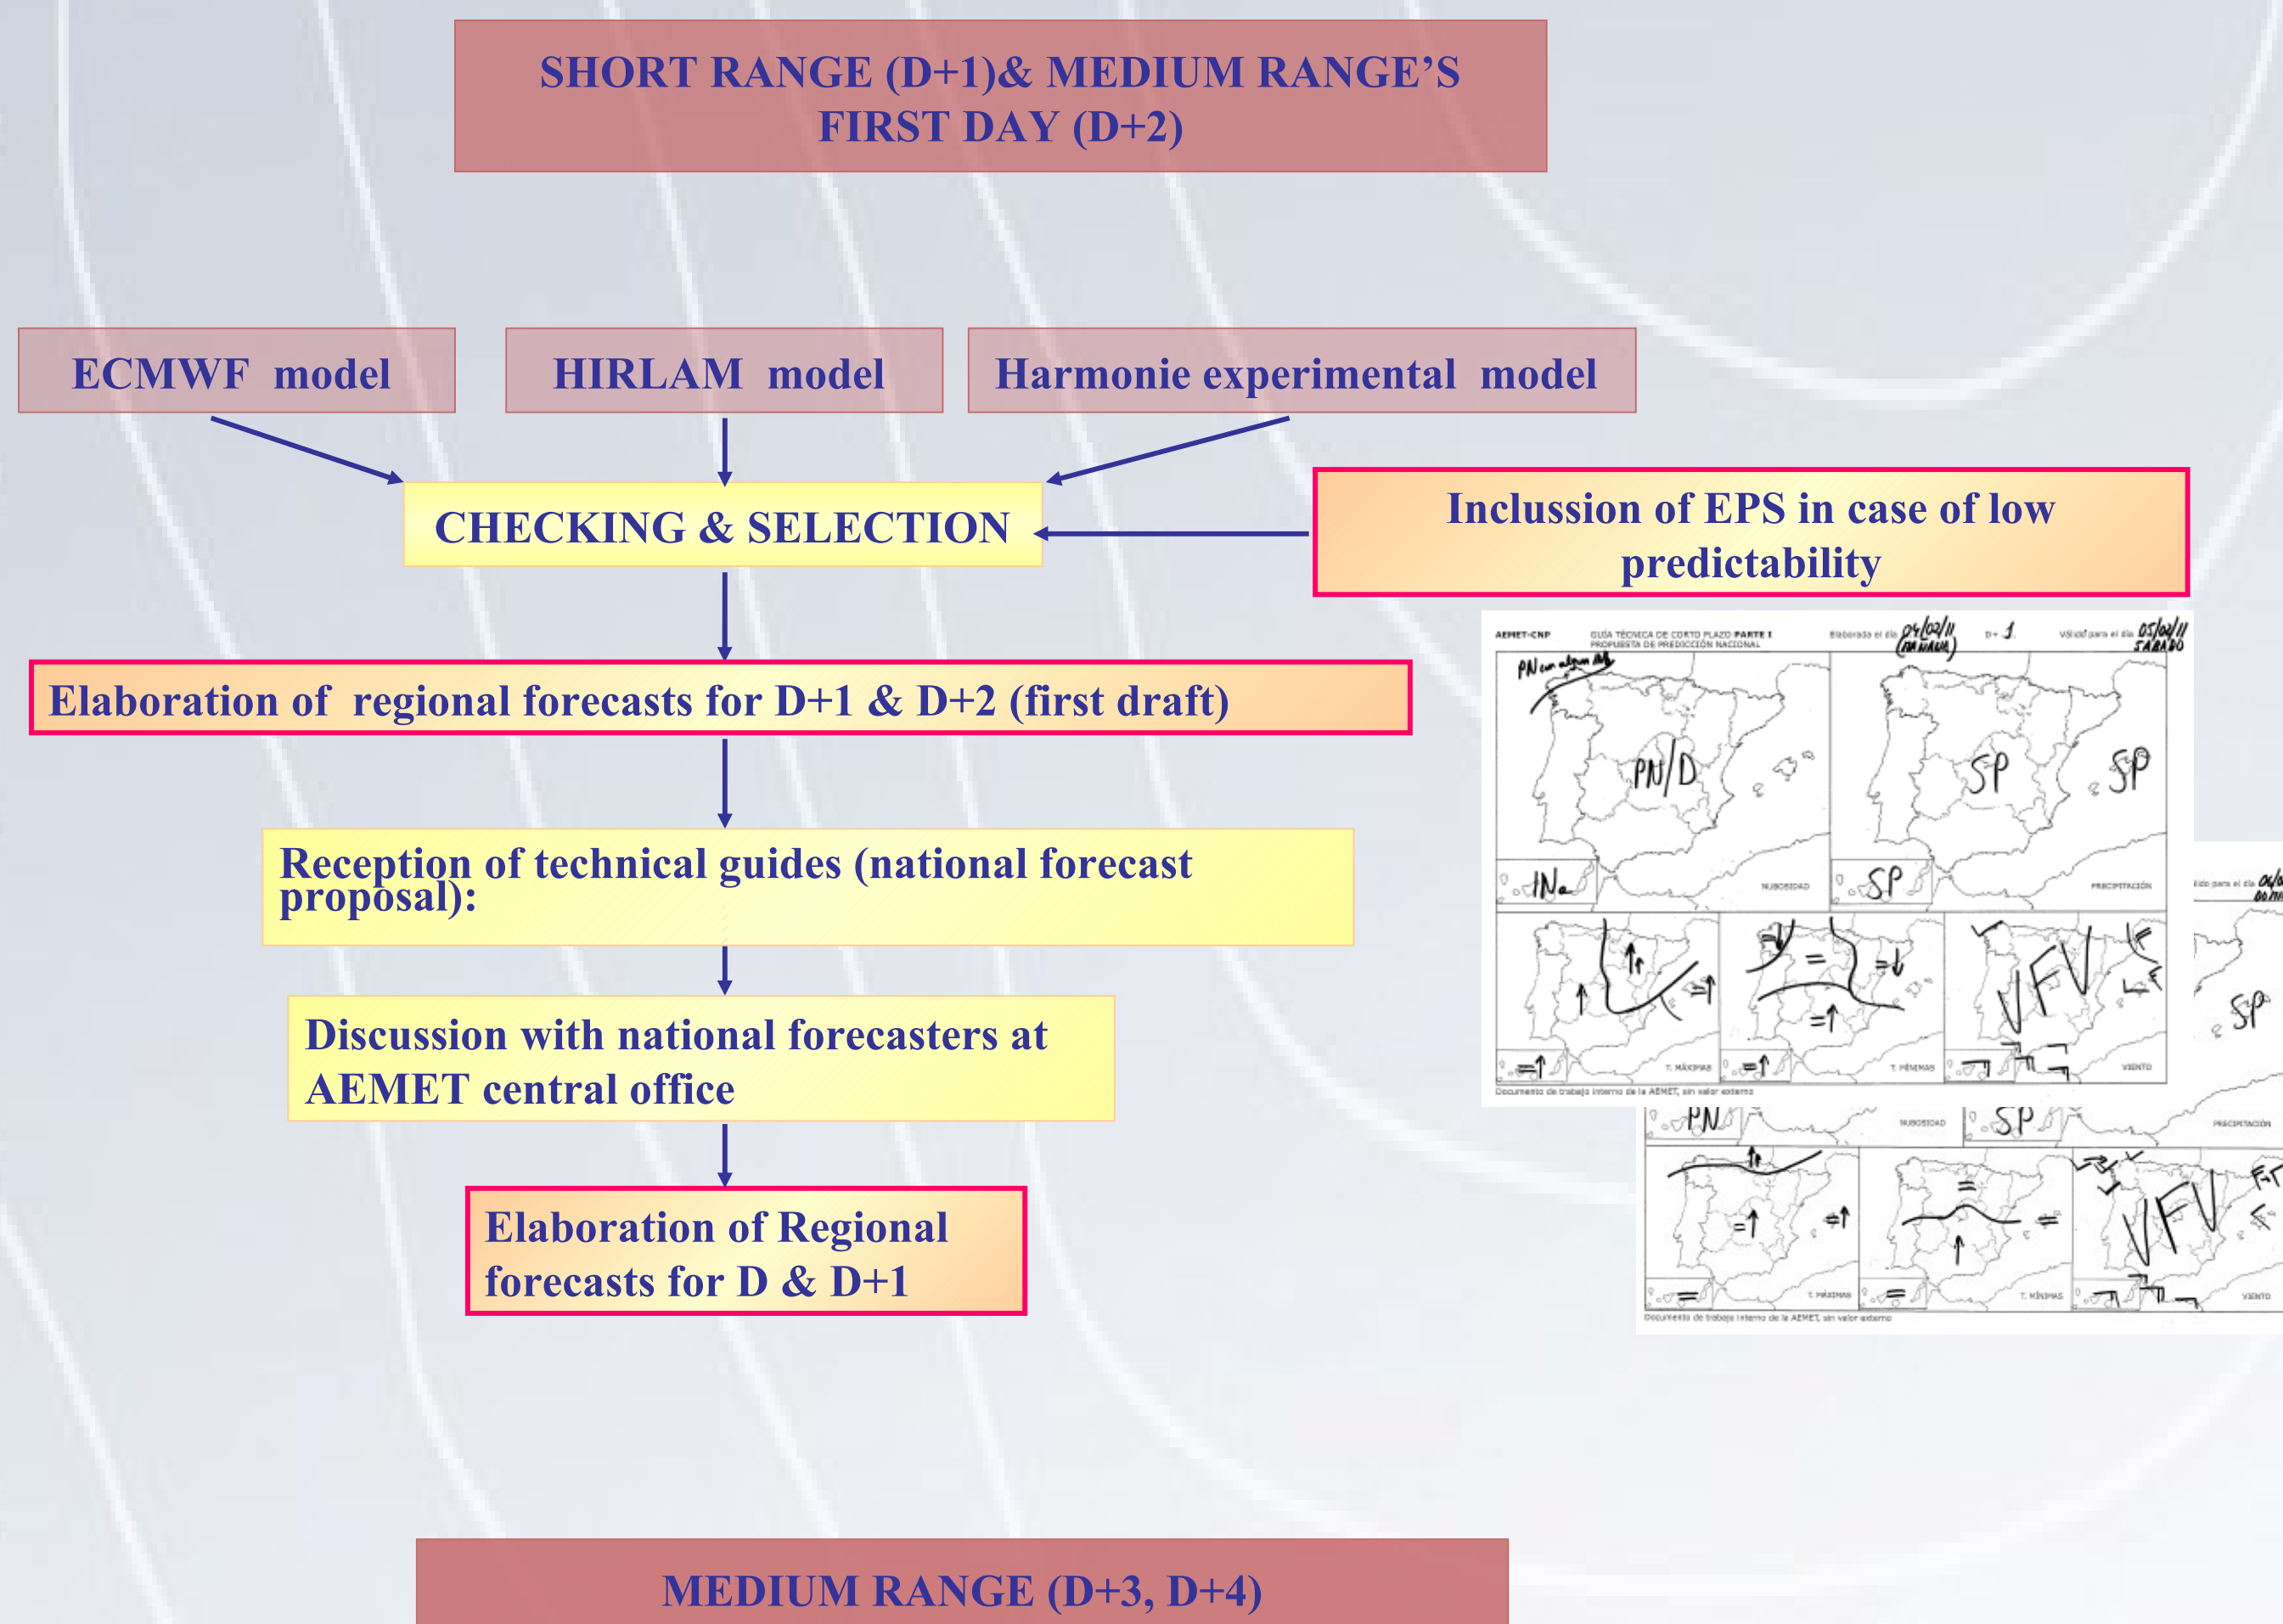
SHORT RANGE (D+1)& MEDIUM RANGE'S FIRST DAY (D+2)

ECMWF model

HIRLAM model

Harmonie experimental model

CHECKING & SELECTION

Inclussion of EPS in case of low predictability

Elaboration of regional forecasts for D+1 & D+2 (first draft)

Reception of technical guides (national forecast proposal):

Discussion with national forecasters at AEMET central office

Elaboration of Regional forecasts for D & D+1

AEMET-CNP GUÍA TÉCNICA DE CORTO PLAZO PARTE I PROPUESTA DE PREDICCIÓN NACIONAL Elaborada el día 04/02/11 (MAÑANA) D+ 1 Válido para el día 05/02/11 SÁBADO

PN con algún Nb

PN/D

SP

SP

Nb

SP

NUBOSIDAD

PRECIPITACIÓN

T. MÁXIMAS

T. MÍNIMAS

VIENTO

Documento de trabajo interno de la AEMET, sin valor externo

SP

PN

SP

NUBOSIDAD

PRECIPITACIÓN

T. MÁXIMAS

T. MÍNIMAS

VIENTO

Documento de trabajo interno de la AEMET, sin valor externo

MEDIUM RANGE (D+3, D+4)